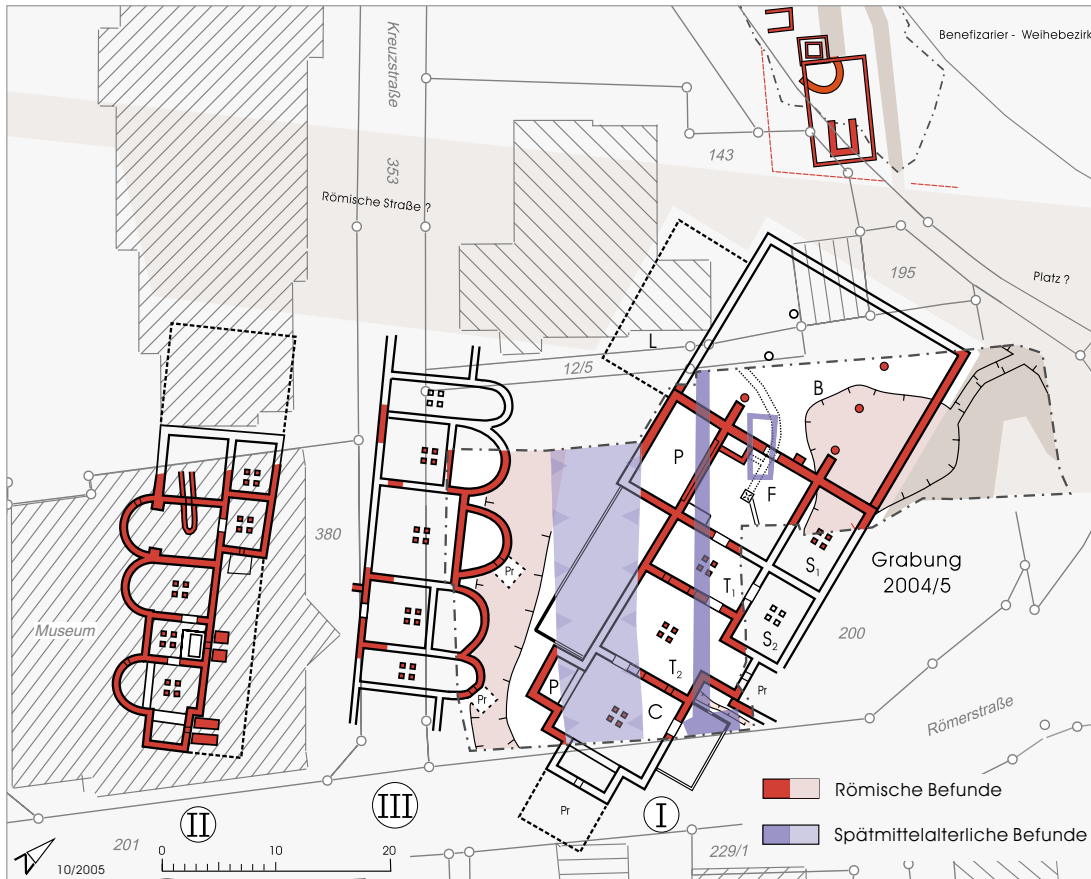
Benefizarier - Weihebezirk

Kreuzstraße

353

143

Römische Straße ?

195

Platz ?

L

12/5

B

P

F

S1

Grabung 2004/5

T1

380

Museum

Pr

S2

200

T2

P

C

Pr

Pr

Römerstraße

II

III

I

Römische Befunde

Spätmittelalterliche Befunde

201

0 10 20

229/1

10/2005